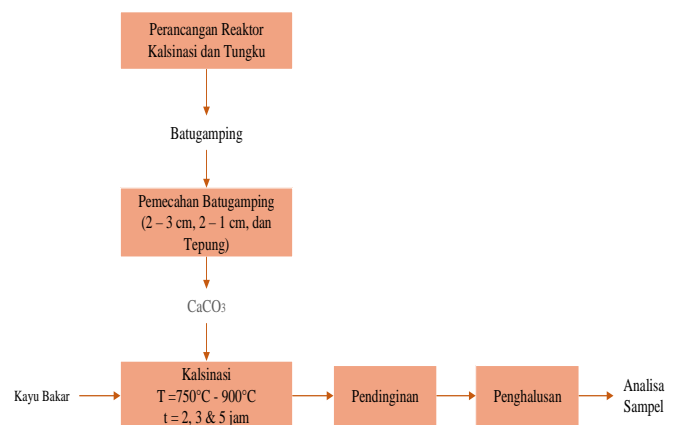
Perancangan Reaktor Kalsinasi dan Tungku

Batugamping

Pemecahan Batugamping (2 – 3 cm, 2 – 1 cm, dan Tepung)

$CaCO_3$

Kayu Bakar

Kalsinasi
T =750°C - 900°C
t = 2, 3 & 5 jam

Pendinginan

Penghalusan

Analisa Sampel